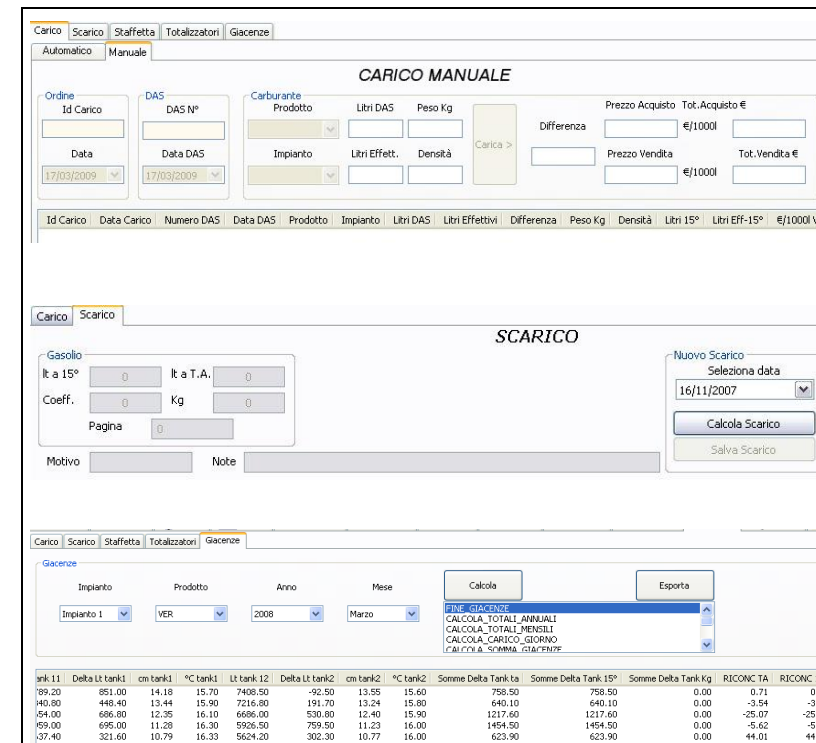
Carico | Scarico | Staffetta | Totalizzatori | Giacenze

Automatico | Manuale

CARICO MANUALE

Ordine
Id Carico
Data
17/03/2009

DAS
DAS N°
Data DAS
17/03/2009

Carburante
Prodotto
Impianto
Litri DAS
Litri Effett.
Peso Kg
Densità

Carica >

Differenza

Prezzo Acquisto
€/1000l
Tot.Acquisto €
Prezzo Vendita
€/1000l
Tot.Vendita €

| Id Carico | Data Carico | Numero DAS | Data DAS | Prodotto | Impianto | Litri DAS | Litri Effettivi | Differenza | Peso Kg | Densità | Litri 15° | Litri Eff-15° | €/1000l V |
|---|---|---|---|---|---|---|---|---|---|---|---|---|---|

Carico | Scarico

SCARICO

Gasolio
lt a 15° 0
lt a T.A. 0
Coeff. 0
Kg 0
Pagina 0

Motivo
Note

Nuovo Scarico
Seleziona data
16/11/2007
Calcola Scarico
Salva Scarico

Carico | Scarico | Staffetta | Totalizzatori | Giacenze

Giacenze
Impianto
Impianto 1
Prodotto
VER
Anno
2008
Mese
Marzo

Calcola
Esporta

FINE_GIACENZE
CALCOLA_TOTALI_ANNUALI
CALCOLA_TOTALI_MENSILI
CALCOLA_CARICO_GIORNO
CALCOLA_SOMMA_GIACENZE

| ank 11 | Delta Lt tank1 | cm tank1 | °C tank1 | Lt tank 12 | Delta Lt tank2 | cm tank2 | °C tank2 | Somme Delta Tank ta | Somme Delta Tank 15° | Somme Delta Tank Kg | RICONC TA | RICONC |
|---|---|---|---|---|---|---|---|---|---|---|---|---|
| 789.20 | 851.00 | 14.18 | 15.70 | 7408.50 | -92.50 | 13.55 | 15.60 | 758.50 | 758.50 | 0.00 | 0.71 | 0 |
| 340.80 | 448.40 | 13.44 | 15.90 | 7216.80 | 191.70 | 13.24 | 15.80 | 640.10 | 640.10 | 0.00 | -3.54 | -3 |
| 354.00 | 686.80 | 12.35 | 16.10 | 6686.00 | 530.80 | 12.40 | 15.90 | 1217.60 | 1217.60 | 0.00 | -25.07 | -25 |
| 359.00 | 695.00 | 11.28 | 16.30 | 5926.50 | 759.50 | 11.23 | 16.00 | 1454.50 | 1454.50 | 0.00 | -5.62 | -5 |
| 37.40 | 321.60 | 10.79 | 16.33 | 5624.20 | 302.30 | 10.77 | 16.00 | 623.90 | 623.90 | 0.00 | 44.01 | 44 |